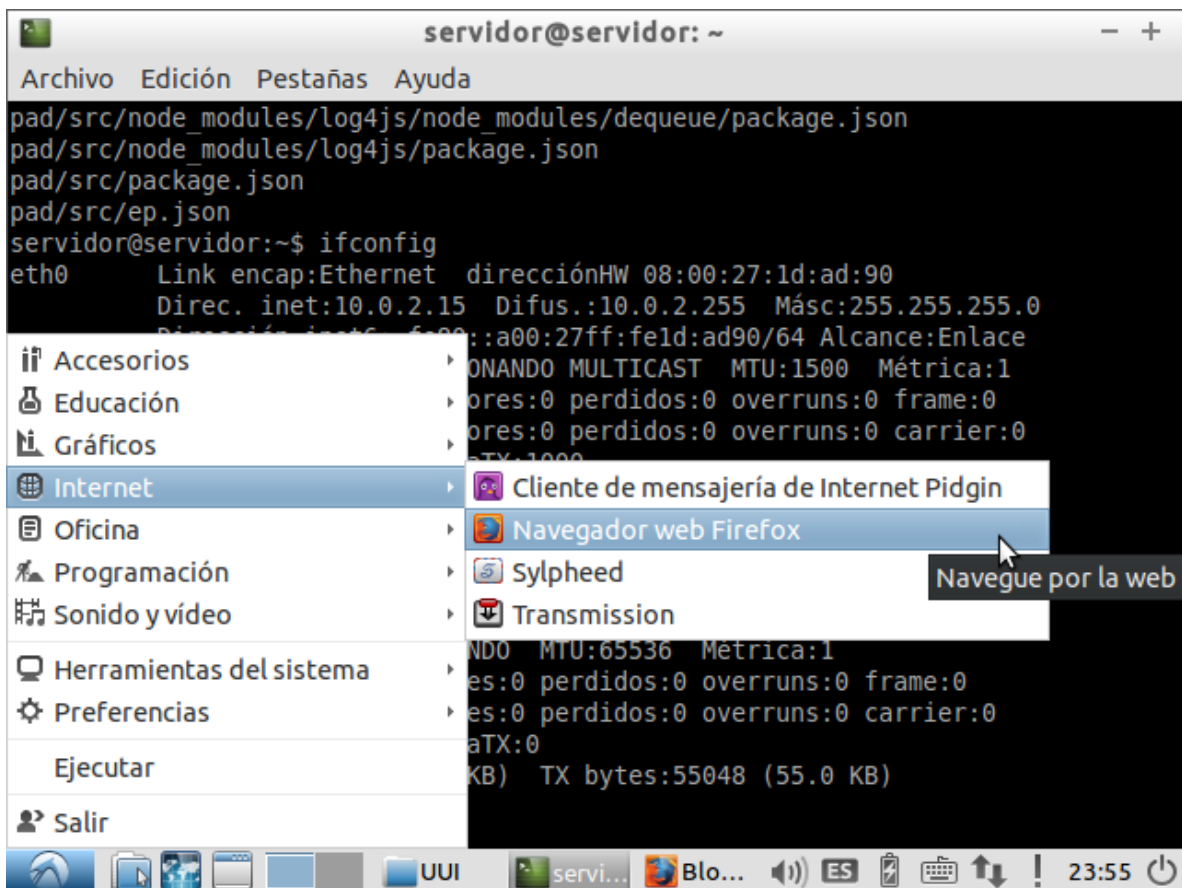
servidor@servidor: ~

– +

Archivo Edición Pestañas Ayuda

pad/src/node_modules/log4js/node_modules/dequeue/package.json
pad/src/node_modules/log4js/package.json
pad/src/package.json
pad/src/ep.json
servidor@servidor:~$ ifconfig
eth0 Link encap:Ethernet direcciónHW 08:00:27:1d:ad:90
Direc. inet:10.0.2.15 Difus.:10.0.2.255 Másc:255.255.255.0
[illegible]::a00:27ff:fe1d:ad90/64 Alcance:Enlace
ONANDO MULTICAST MTU:1500 Métrica:1
ores:0 perdidos:0 overruns:0 frame:0
ores:0 perdidos:0 overruns:0 carrier:0
NDO MTU:65536 Métrica:1
es:0 perdidos:0 overruns:0 frame:0
es:0 perdidos:0 overruns:0 carrier:0
aTX:0
KB) TX bytes:55048 (55.0 KB)

Accesorios
Educación
Gráficos
Internet
Oficina
Programación
Sonido y vídeo
Herramientas del sistema
Preferencias
Ejecutar
Salir

Cliente de mensajería de Internet Pidgin
Navegador web Firefox
Sylpheed
Transmission

Navegue por la web

UUI servi... Blo... ES 23:55